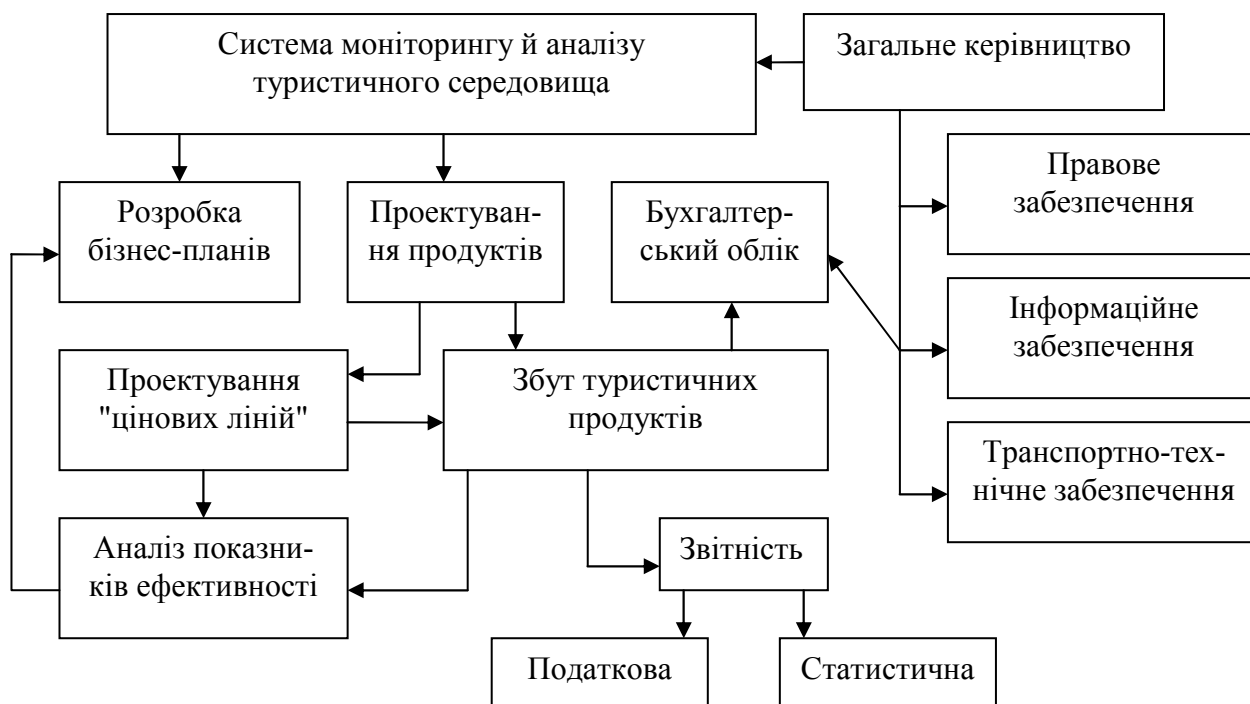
Система моніторингу й аналізу туристичного середовища

Загальне керівництво

Розробка бізнес-планів

Проектування продуктів

Бухгалтерський облік

Правове забезпечення

Інформаційне забезпечення

Проектування "цінових ліній"

Збут туристичних продуктів

Транспортно-технічне забезпечення

Аналіз показників ефективності

Звітність

Податкова

Статистична